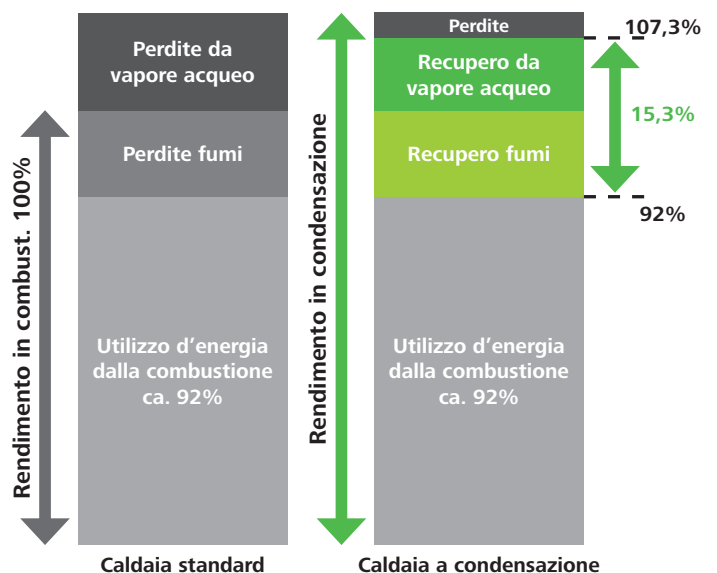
Rendimento in combust. 100%

Perdite da vapore acqueo

Perdite fumi

Utilizzo d'energia dalla combustione ca. 92%

Caldaia standard

Rendimento in condensazione

Perdite

Recupero da vapore acqueo

Recupero fumi

Utilizzo d'energia dalla combustione ca. 92%

Caldaia a condensazione

107,3%

15,3%

92%